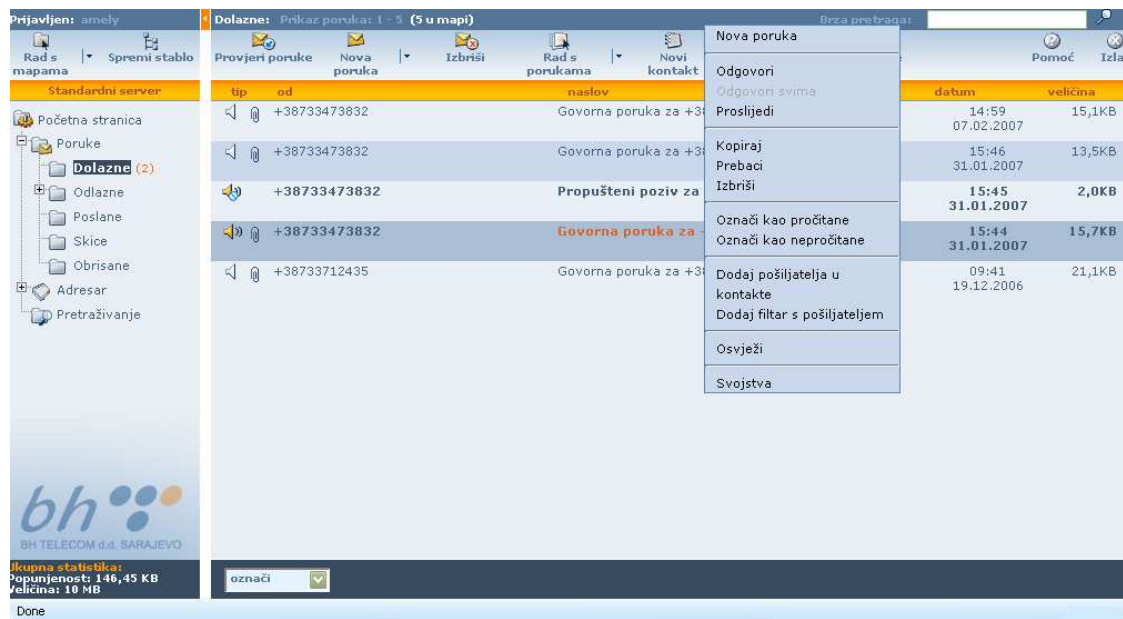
Prijavljen: amely

Rad s mapama | Spremi stablo

Standardni server

Početna stranica
Poruke
Dolazne (2)
Odlazne
Poslane
Skice
Obrisane
Adresar
Pretraživanje

bh
BH TELECOM d.d. SARAJEVO

Ukupna statistika:
Popunjenost: 146,45 KB
Veličina: 10 MB

Dolazne: Prikaz poruka: 1 - 5 (5 u mapi)

Brza pretraga:

Provjeri poruke | Nova poruka | Izbriši | Rad s porukama | Novi kontakt | Pomoć | Izla

| tip | od | naslov | datum | veličina |
|---|---|---|---|---|
| | +38733473832 | Govorna poruka za +38 | 14:59 07.02.2007 | 15,1KB |
| | +38733473832 | Govorna poruka za +38 | 15:46 31.01.2007 | 13,5KB |
| | +38733473832 | Propušteni poziv za | 15:45 31.01.2007 | 2,0KB |
| | +38733473832 | Govorna poruka za + | 15:44 31.01.2007 | 15,7KB |
| | +38733712435 | Govorna poruka za +38 | 09:41 19.12.2006 | 21,1KB |

Nova poruka
Odgovori
Odgovori svima
Proslijedi
Kopiraj
Prebaci
Izbriši
Označi kao pročitane
Označi kao nepročitane
Dodaj pošiljatelja u kontakte
Dodaj filtar s pošiljateljem
Osvježi
Svojstva

označi

Done